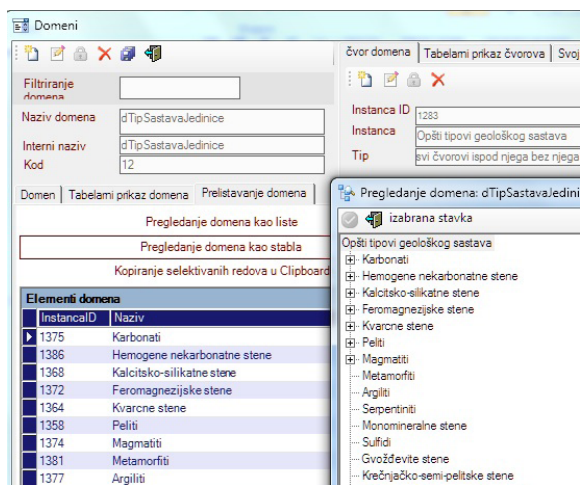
Domeni

Filtriranje domena

Naziv domena dTipSastavaJedinice
Interni naziv dTipSastavaJedinice
Kod 12

Domen | Tabelarni prikaz domena | Prelistavanje domena

Pregledanje domena kao liste
Pregledanje domena kao stabla
Kopiranje selektivanih redova u Clipboard

Elementi domena

| InstancaID | Naziv |
|---|---|
| 1375 | Karbonati |
| 1386 | Hemogene nekarbonatne stene |
| 1368 | Kalcitsko-silikatne stene |
| 1372 | Feromagnezijske stene |
| 1364 | Kvarcne stene |
| 1358 | Peliti |
| 1374 | Magmatiti |
| 1381 | Metamorfiti |
| 1377 | Argiliti |

čvor domena | Tabelarni prikaz čvorova | Svoj

Instanca ID 1283
Instanca Opšti tipovi geološkog sastava
Tip svi čvorovi ispod njega bez njega

Pregledanje domena: dTipSastavaJedini

izabrana stavka

Opšti tipovi geološkog sastava
Karbonati
Hemogene nekarbonatne stene
Kalcitsko-silikatne stene
Feromagnezijske stene
Kvarcne stene
Peliti
Magmatiti
Metamorfiti
Argiliti
Serpentiniti
Monomineralne stene
Sulfidi
Gvoždevite stene
Krečnjačko-semi-pelitske stene